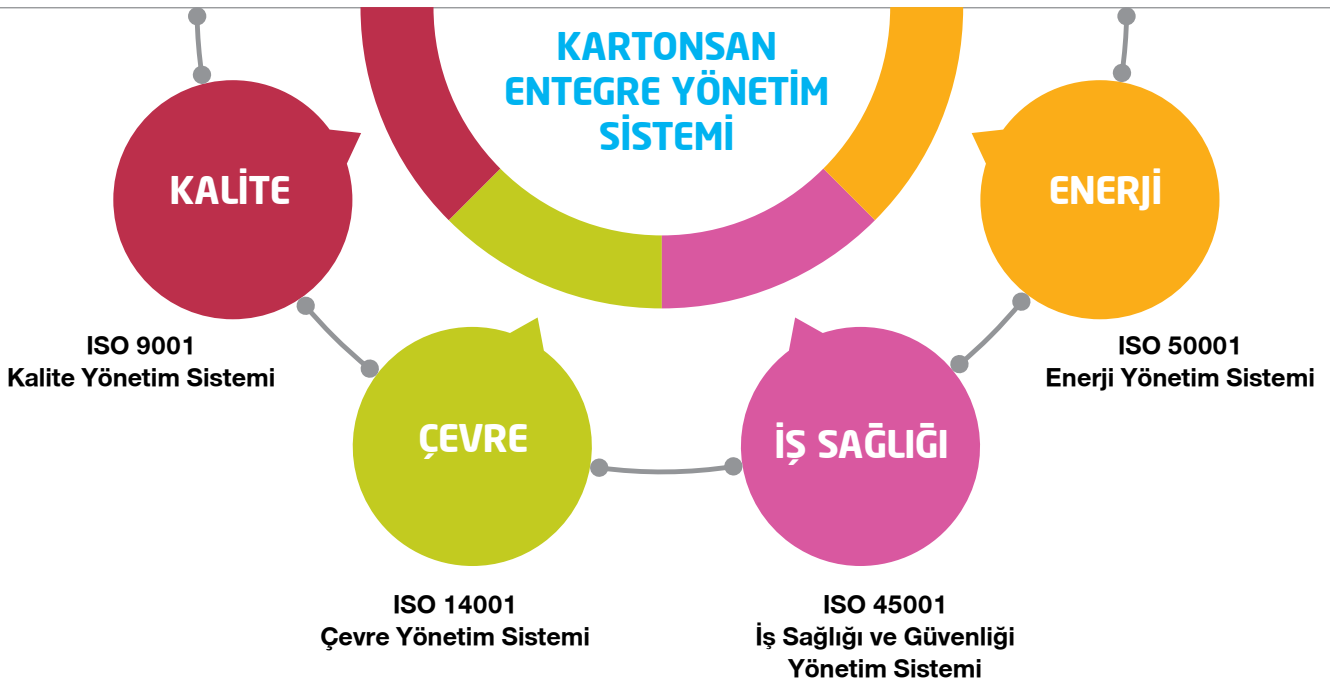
KARTONSAN ENTEGRE YÖNETİM SİSTEMİ

KALİTE

ENERJİ

ISO 9001
Kalite Yönetim Sistemi

ÇEVRE

İŞ SAĞLIĞI

ISO 50001
Enerji Yönetim Sistemi

ISO 14001
Çevre Yönetim Sistemi

ISO 45001
İş Sağlığı ve Güvenliği Yönetim Sistemi